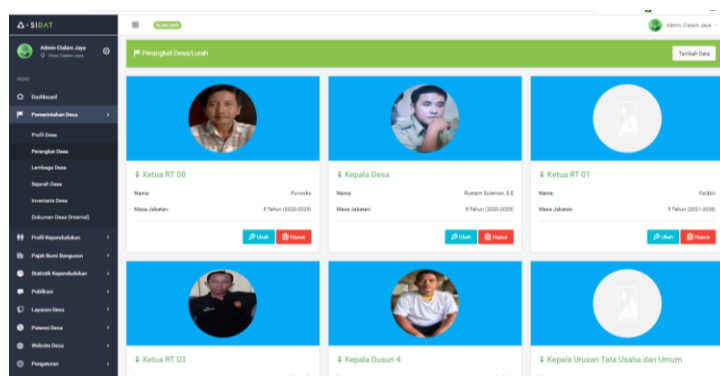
SIDAT

Admin Dalam Jaya
Desa Dalam Jaya

MENU
Dashboard
Pemerintahan Desa
Profil Desa
Perangkat Desa
Lembaga Desa
Sejarah Desa
Inventaris Desa
Dokumen Desa (Internal)
Profil Kependudukan
Pajak Bumi Bangunan
Statistik Kependudukan
Publikasi
Layanan Desa
Potensi Desa
Website Desa
Pengaturan

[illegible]

Admin Dalam Jaya

Perangkat Desa/Lurah

Tambah Data

Ketua RT 08
Nama: Purwoko
Masa Jabatan: 5 Tahun (2020-2025)
Ubah Hapus

Kepala Desa
Nama: Rustam Suleman, S.E
Masa Jabatan: 5 Tahun (2020-2025)
Ubah Hapus

Ketua RT 01
Nama: Faidon
Masa Jabatan: 5 Tahun (2021-2026)
Ubah Hapus

Ketua RT 03

Kepala Dusun 4

Kepala Urusan Tata Usaha dan Umum